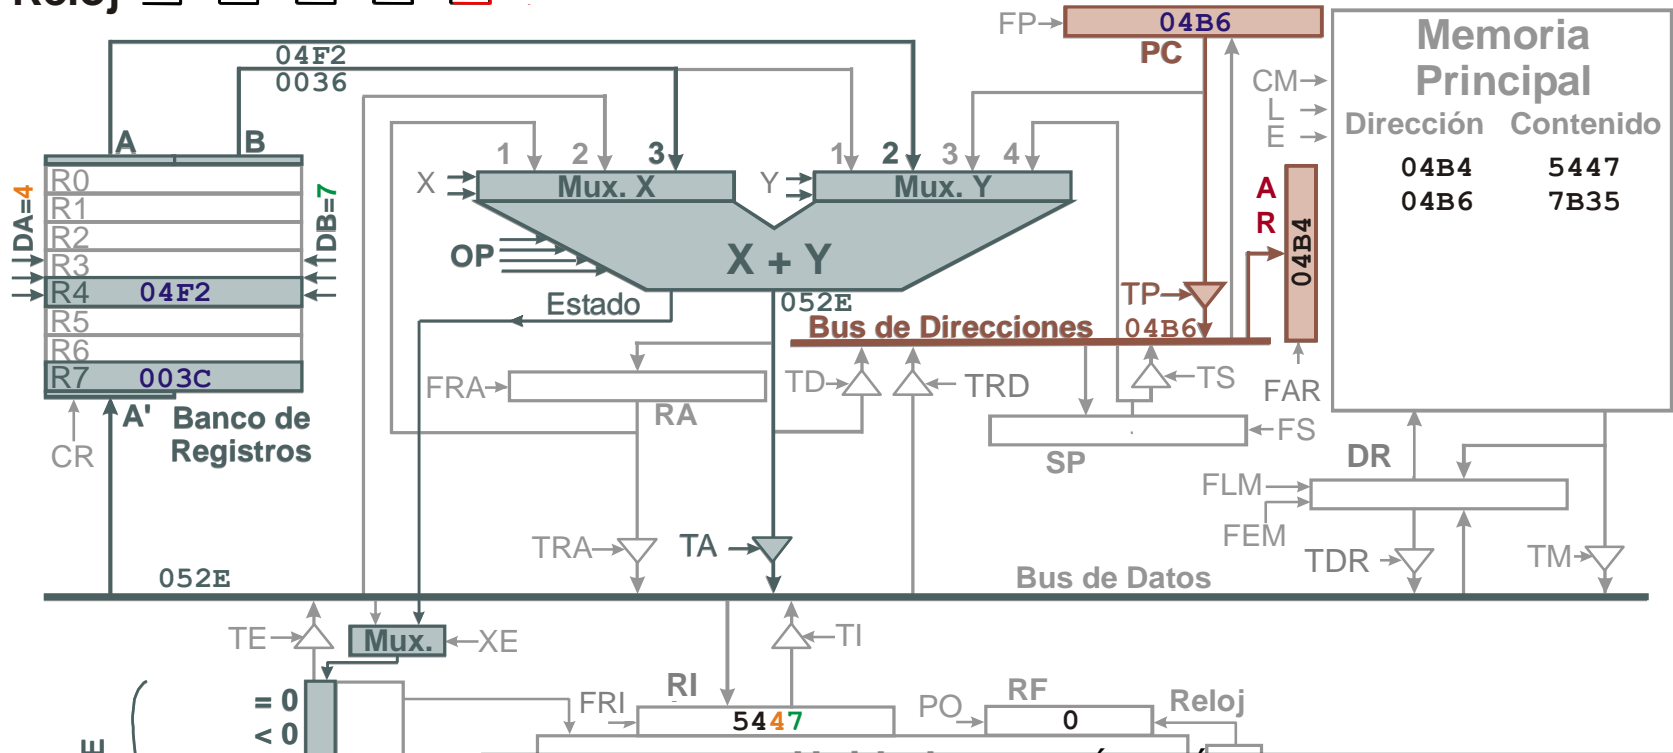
Reloj

04F2
0036
A
B
R0
R1
R2
R3
R4 04F2
R5
R6
R7 003C
DA=4
DB=7
A'
Banco de Registros
CR
X
1
2
3
Mux. X
Y
1
2
3
4
Mux. Y
OP
X + Y
Estado
052E
FP
04B6
PC
CM
L
E
Memoria Principal
Dirección Contenido
04B4 5447
04B6 7B35
A
R
04B4
TP
Bus de Direcciones
04B6
FRA
RA
TD
TRD
TS
FAR
SP
FS
DR
FLM
FEM
TDR
TM
TRA
TA
Bus de Datos
052E
TE
Mux.
XE
TI
RI
FRI
5447
PO
RF
0
Reloj
= 0
< 0
E